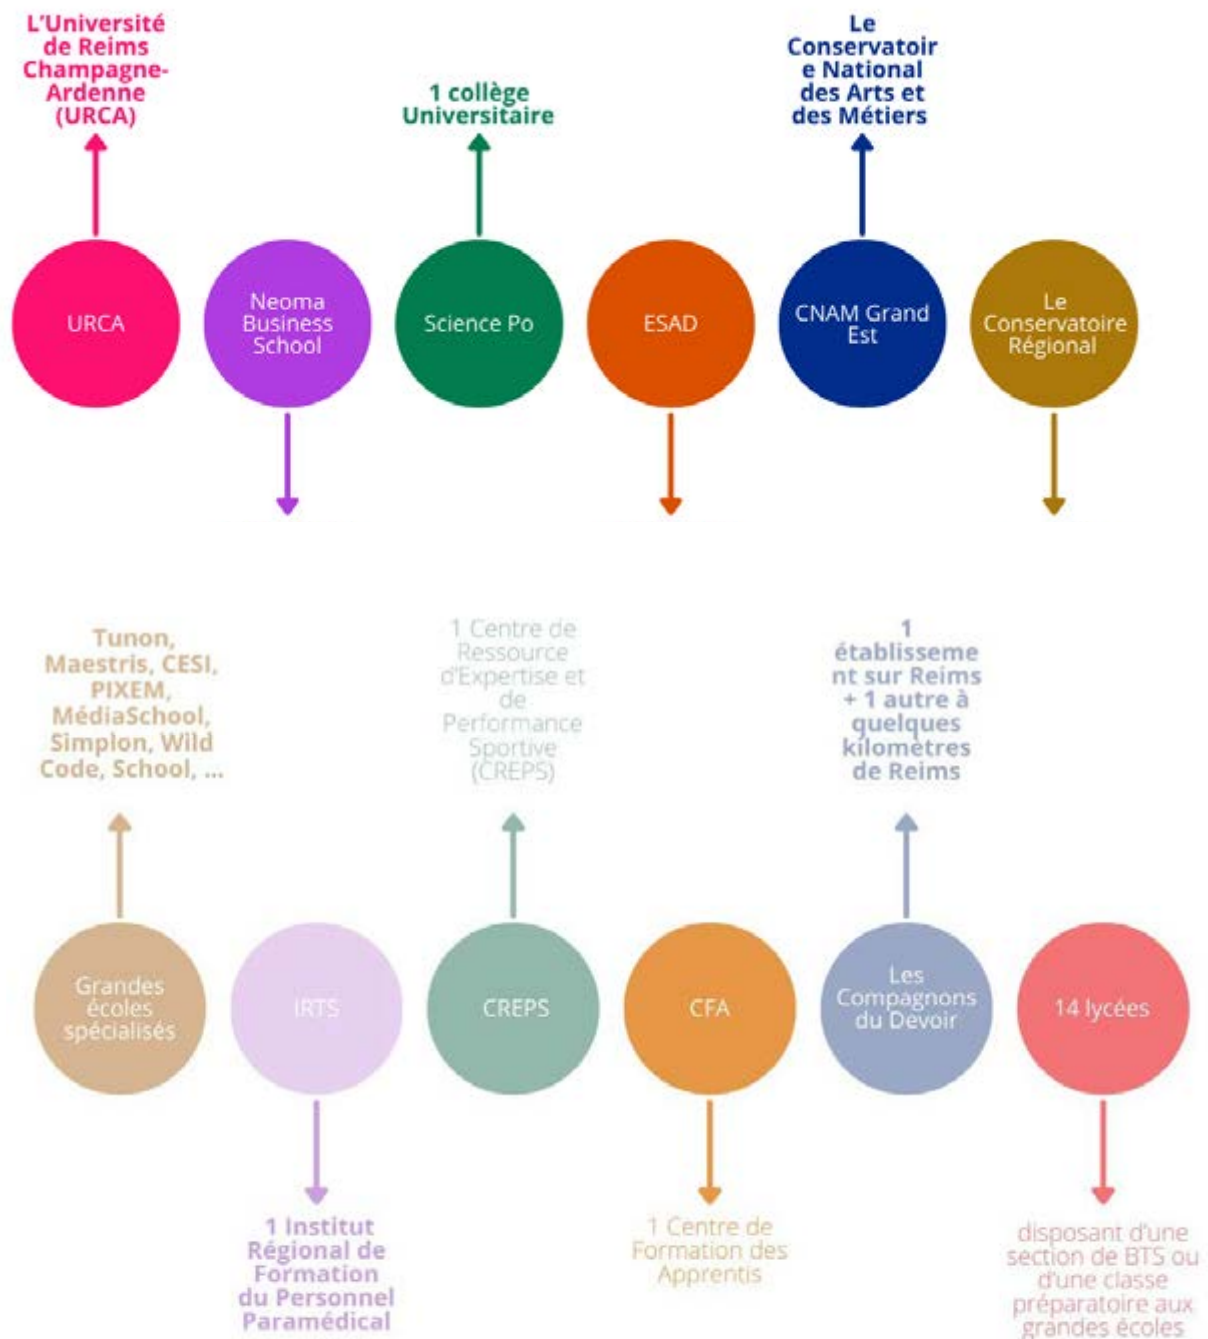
L'Université de Reims Champagne-Ardenne (URCA)

1 collège Universitaire

Le Conservatoire National des Arts et des Métiers

URCA

Neoma Business School

Science Po

ESAD

CNAM Grand Est

Le Conservatoire Régional

Tunon, Maestris, CESI, PIXEM, MédiaSchool, Simplon, Wild Code, School, ...

1 Centre de Ressource d'Expertise et de Performance Sportive (CREPS)

1 établissement sur Reims + 1 autre à quelques kilomètres de Reims

Grandes écoles spécialisés

IRTS

CREPS

CFA

Les Compagnons du Devoir

14 lycées

1 Institut Régional de Formation du Personnel Paramédical

1 Centre de Formation des Apprentis

disposant d'une section de BTS ou d'une classe préparatoire aux grandes écoles